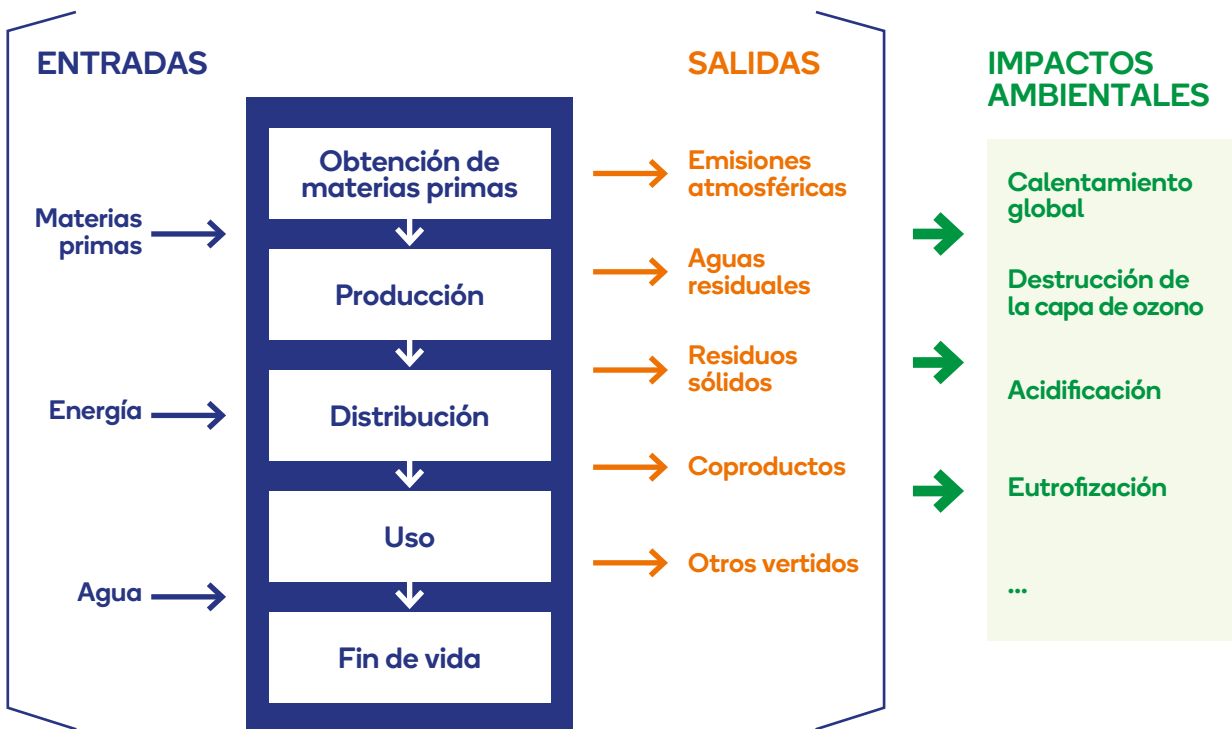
ENTRADAS

Materias primas

Energía

Agua

Obtención de materias primas

Producción

Distribución

Uso

Fin de vida

SALIDAS

Emisiones atmosféricas

Aguas residuales

Residuos sólidos

Coproductos

Otros vertidos

IMPACTOS AMBIENTALES

Calentamiento global

Destrucción de la capa de ozono

Acidificación

Eutrofización

...